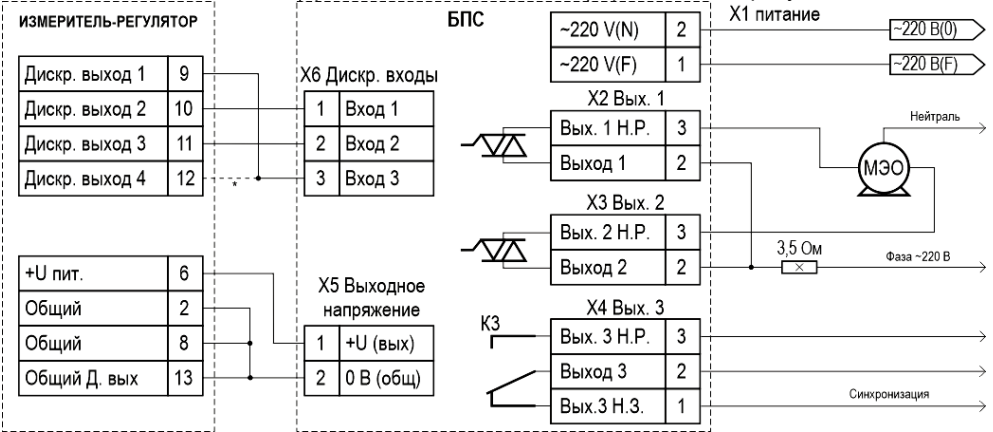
ИЗМЕРИТЕЛЬ-РЕГУЛЯТОР

| Дискр. выход 1 | 9 |
|---|---|
| Дискр. выход 2 | 10 |
| Дискр. выход 3 | 11 |
| Дискр. выход 4 | 12 |

*

| +U пит. | 6 |
|---|---|
| Общий | 2 |
| Общий | 8 |
| Общий Д. вых | 13 |

БПС

X6 Дискр. входы

| 1 | Вход 1 |
|---|---|
| 2 | Вход 2 |
| 3 | Вход 3 |

X5 Выходное напряжение

| 1 | +U (вых) |
|---|---|
| 2 | 0 В (общ) |

| ~220 V(N) | 2 |
|---|---|
| ~220 V(F) | 1 |

X1 питание

~220 В(0)

~220 В(F)

X2 Вых. 1

| Вых. 1 Н.Р. | 3 |
|---|---|
| Выход 1 | 2 |

Нейтраль

МЭО

X3 Вых. 2

| Вых. 2 Н.Р. | 3 |
|---|---|
| Выход 2 | 2 |

3,5 Ом

Фаза ~220 В

X4 Вых. 3

К3

| Вых. 3 Н.Р. | 3 |
|---|---|
| Выход 3 | 2 |
| Вых.3 Н.З. | 1 |

Синхронизация